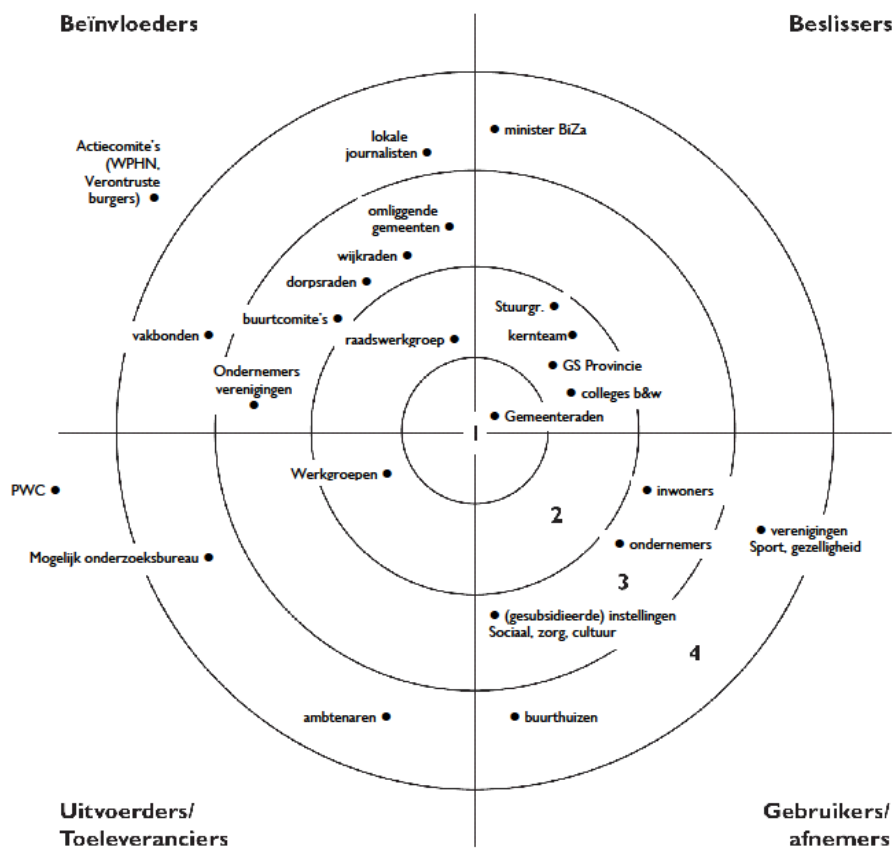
Beïnvloeders

Beslissers

Actiecomite's (WPHN, Verontruste burgers)

lokale journalisten

minister BiZa

omliggende gemeenten

wijkraden

dorpsraden

buurtcomite's

Stuurgr.

kernteam

vakbonden

raadswerkgroep

GS Provincie

Ondernemers verenigingen

colleges b&w

Gemeenteraden

1

PWC

Werkgroepen

inwoners

2

verenigingen Sport, gezelligheid

Mogelijk onderzoeksbureau

ondernemers

3

(gesubsidieerde) instellingen Sociaal, zorg, cultuur

4

ambtenaren

buurthuizen

Uitvoerders/ Toeleveranciers

Gebruikers/ afnemers